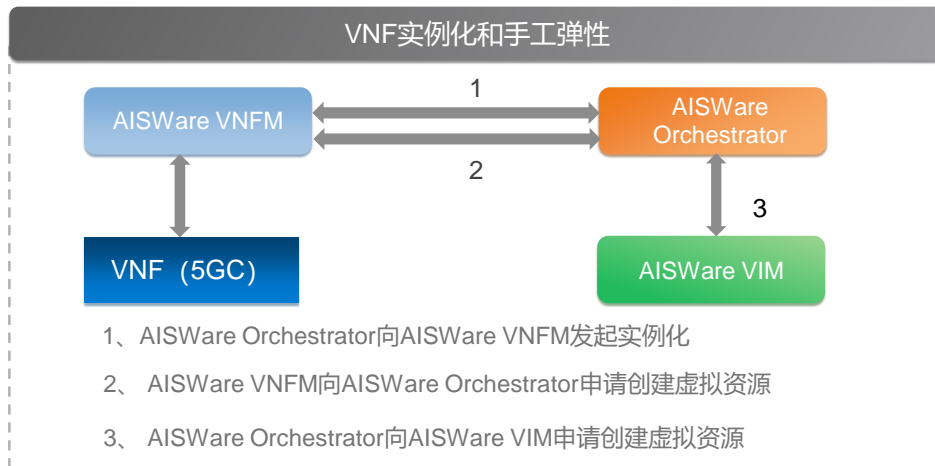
VNF实例化和手工弹性

AISWare VNFM

1

AISWare Orchestrator

2

3

VNF（5GC）

AISWare VIM

1、AISWare Orchestrator向AISWare VNFM发起实例化

2、 AISWare VNFM向AISWare Orchestrator申请创建虚拟资源

3、 AISWare Orchestrator向AISWare VIM申请创建虚拟资源